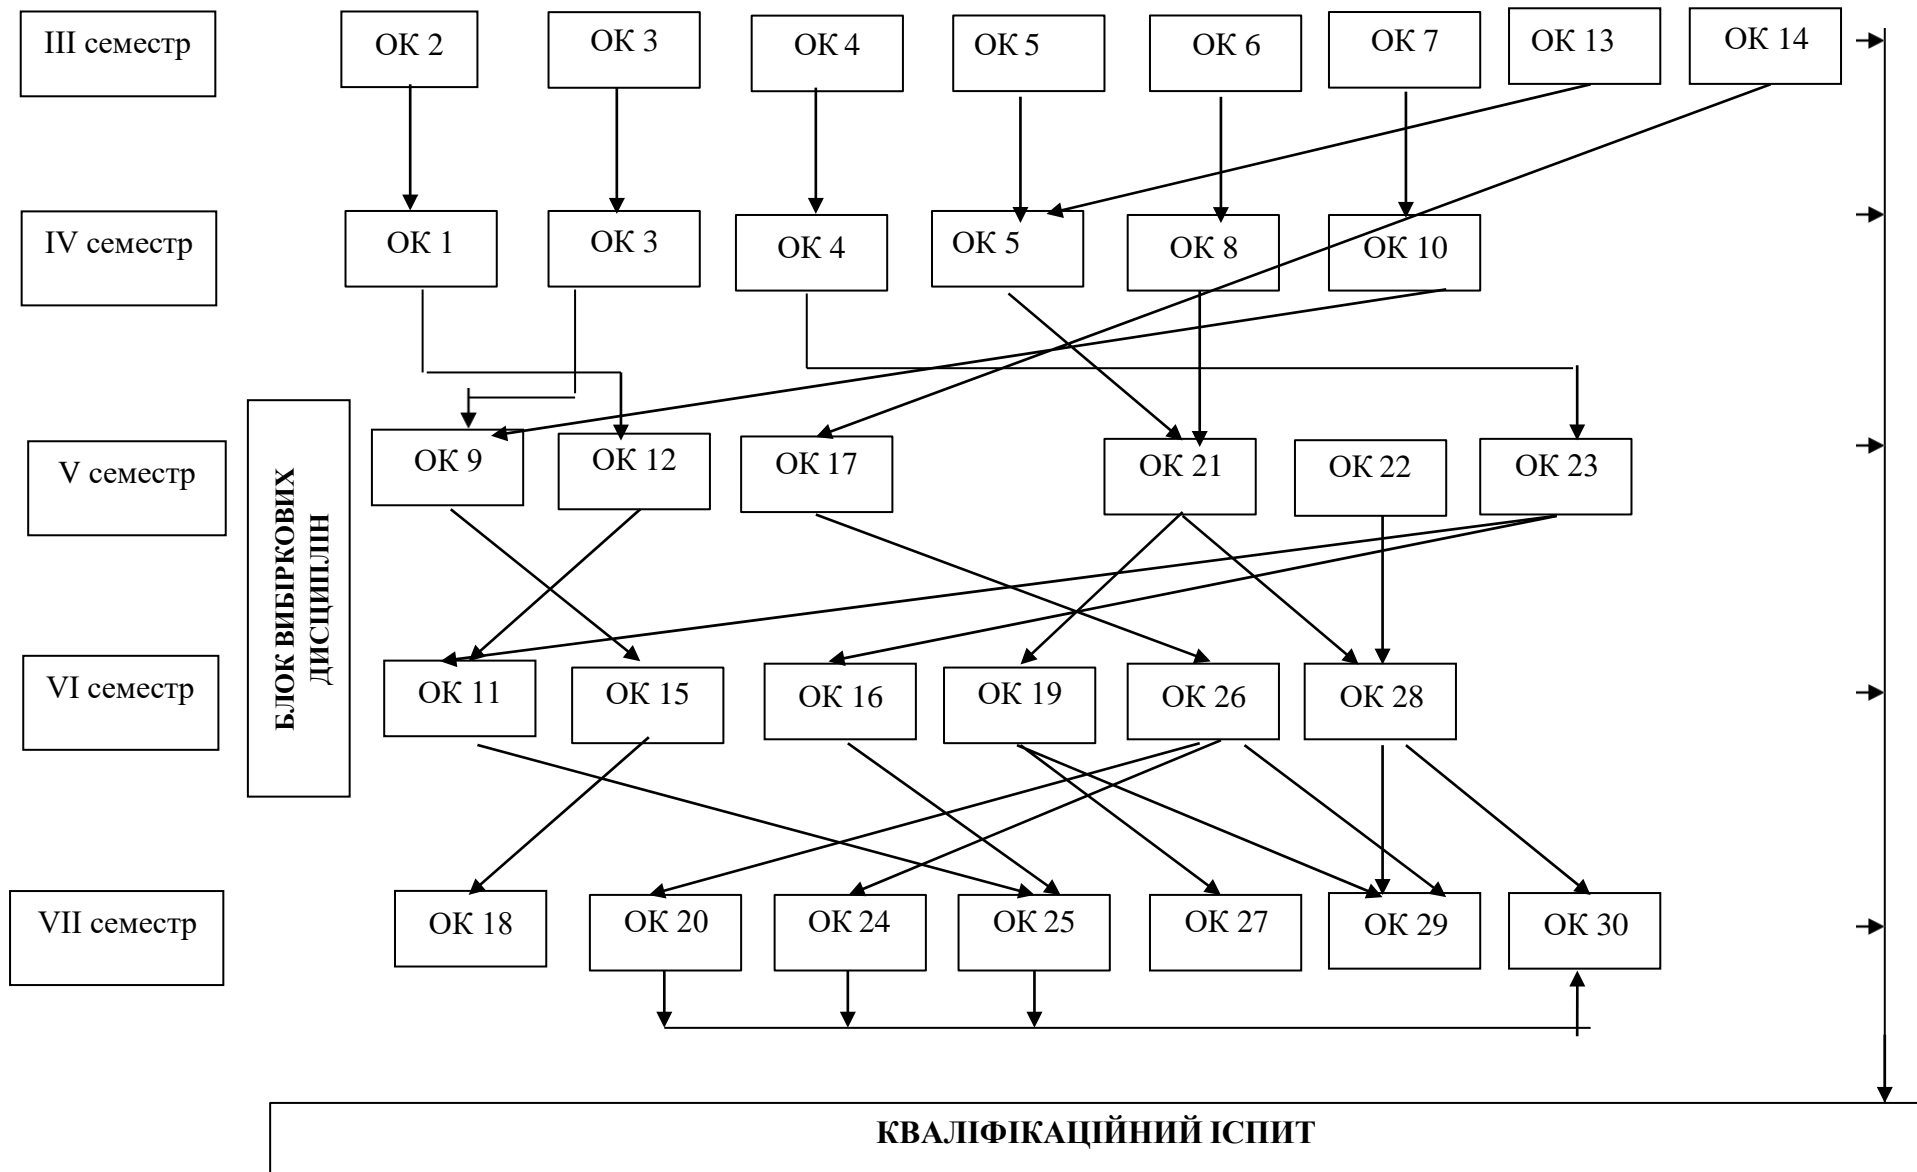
III семестр

ОК 2

ОК 3

ОК 4

ОК 5

ОК 6

ОК 7

ОК 13

ОК 14

IV семестр

ОК 1

ОК 3

ОК 4

ОК 5

ОК 8

ОК 10

V семестр

БЛОК ВИБІРКОВИХ ДИСЦИПЛІН

ОК 9

ОК 12

ОК 17

ОК 21

ОК 22

ОК 23

VI семестр

ОК 11

ОК 15

ОК 16

ОК 19

ОК 26

ОК 28

VII семестр

ОК 18

ОК 20

ОК 24

ОК 25

ОК 27

ОК 29

ОК 30

КВАЛІФІКАЦІЙНИЙ ІСПИТ